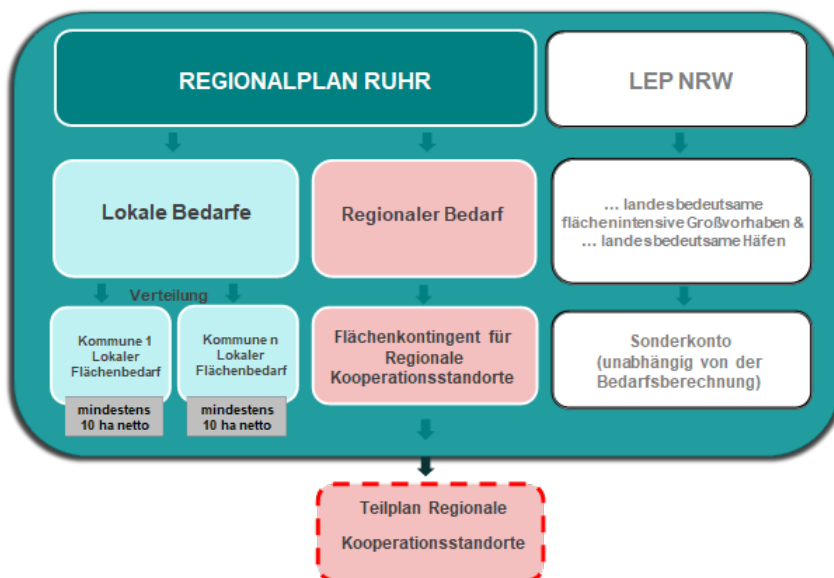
REGIONALPLAN RUHR

LEP NRW

Lokale Bedarfe

Regionaler Bedarf

… landesbedeutsame flächenintensive Großvorhaben & … landesbedeutsame Häfen

Verteilung

Kommune 1 Lokaler Flächenbedarf

mindestens 10 ha netto

Kommune n Lokaler Flächenbedarf

mindestens 10 ha netto

Flächenkontingent für Regionale Kooperationsstandorte

Sonderkonto (unabhängig von der Bedarfsberechnung)

Teilplan Regionale Kooperationsstandorte